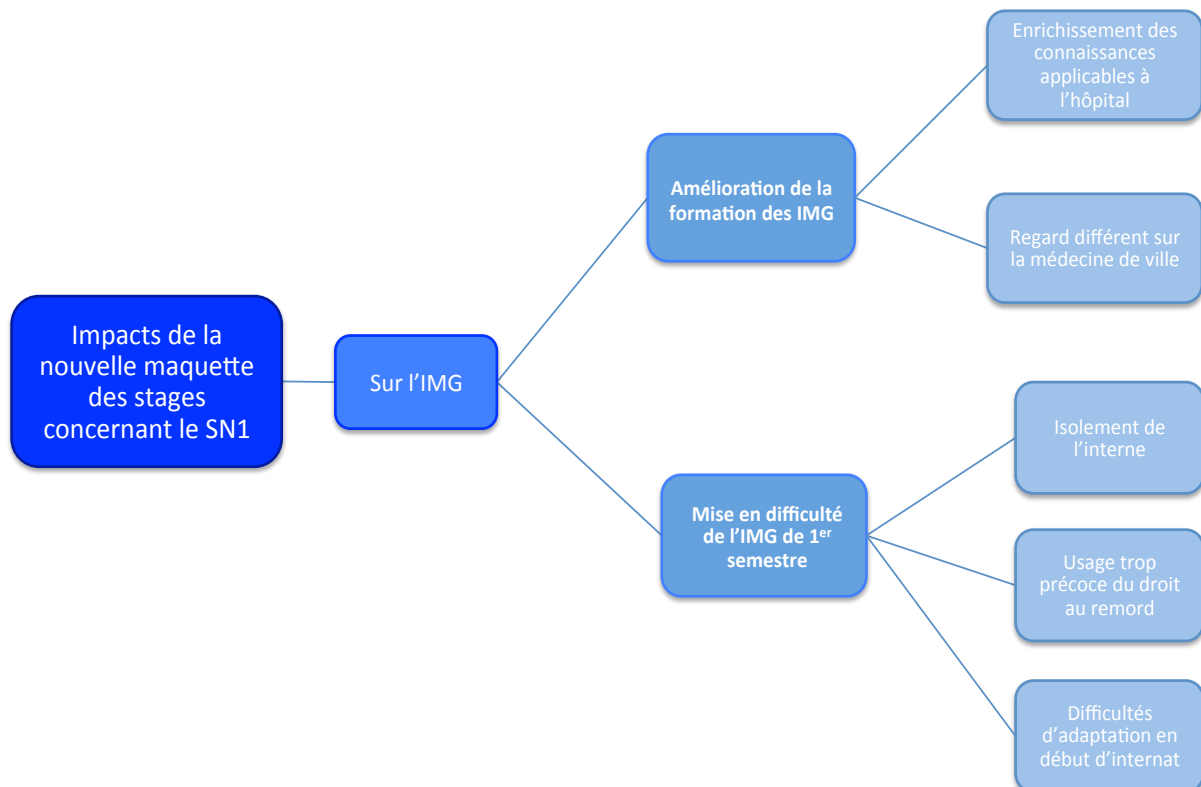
Impacts de la nouvelle maquette des stages concernant le SN1

Sur l'IMG

Amélioration de la formation des IMG

Enrichissement des connaissances applicables à l'hôpital

Regard différent sur la médecine de ville

Mise en difficulté de l'IMG de 1$^{er}$ semestre

Isolement de l'interne

Usage trop précoce du droit au remord

Difficultés d'adaptation en début d'internat